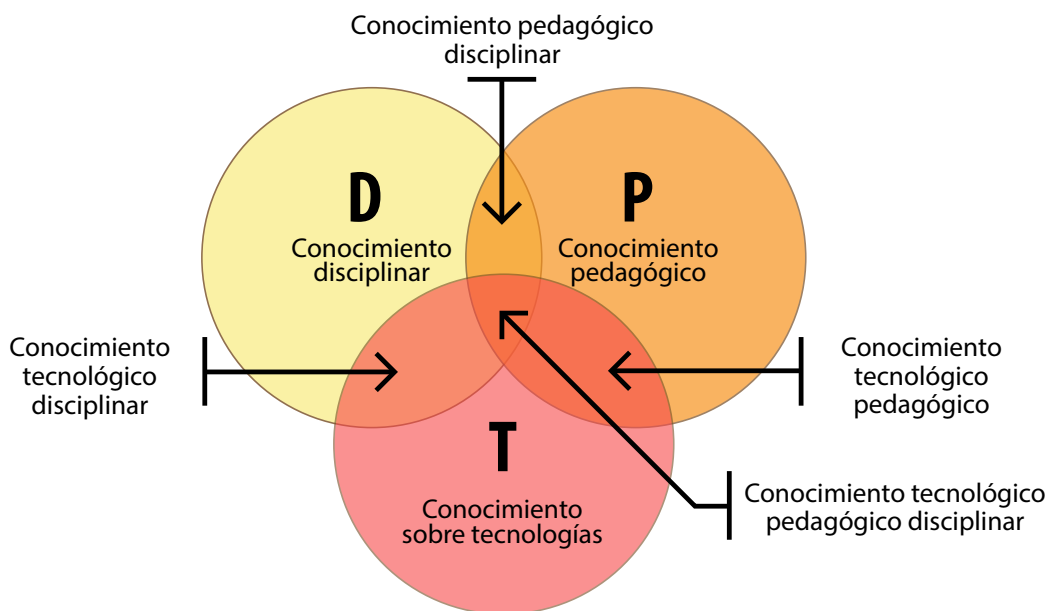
Conocimiento pedagógico disciplinar

D
Conocimiento disciplinar

P
Conocimiento pedagógico

Conocimiento tecnológico disciplinar

Conocimiento tecnológico pedagógico

T
Conocimiento sobre tecnologías

Conocimiento tecnológico pedagógico disciplinar